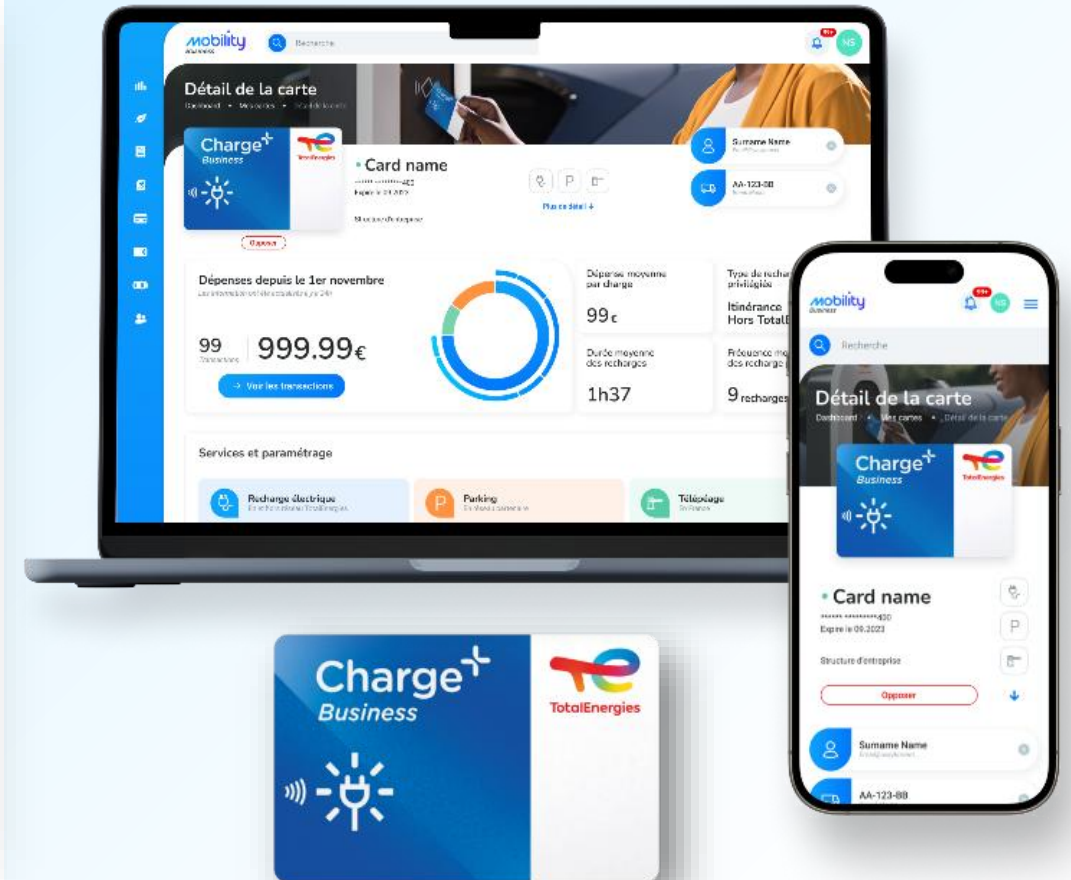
Mobility Business

Recherche

99+

NS

Détail de la carte

Dashboard • Mes cartes • Détail de la carte

Charge+ Business

TotalEnergies

• Card name

••••• ••••••••450

Expire le 09.2023

Structure d'entreprise

Opposer

Plus de détail ↓

Surname Name

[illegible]

AA-123-BB

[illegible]

Dépenses depuis le 1er novembre

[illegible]

99

Transactions

999.99€

→ Voir les transactions

Dépense moyenne par charge

99€

Durée moyenne des recharges

1h37

Type de recharge privilégiée

Itinérance Hors TotalE

Fréquence m des recharge

9 recharges

Services et paramétrage

Recharge électrique

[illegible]

Parking

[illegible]

Télépéage

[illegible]

Mobility Business

99+

NS

Recherche

Détail de la carte

Dashboard • Mes cartes • Détail de la carte

Charge+ Business

TotalEnergies

• Card name

••••• ••••••••450

Expire le 09.2023

Structure d'entreprise

Opposer

Surname Name

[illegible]

AA-123-BB

Charge+ Business

TotalEnergies